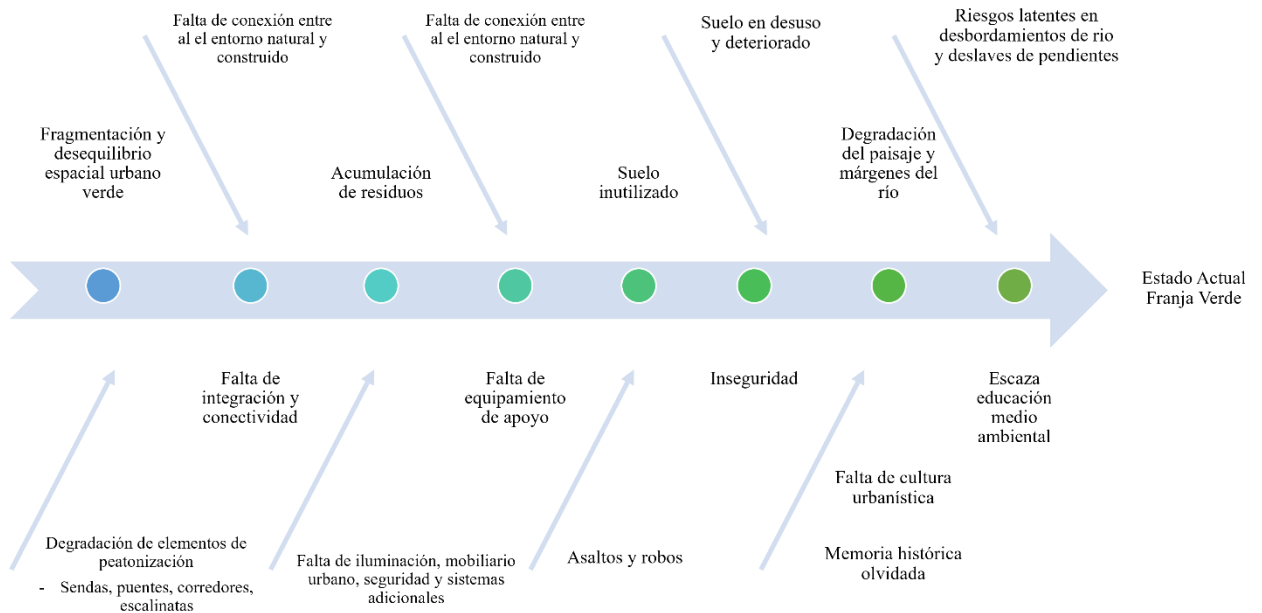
Falta de conexión entre al el entorno natural y construido

Falta de conexión entre al el entorno natural y construido

Suelo en desuso y deteriorado

Riesgos latentes en desbordamientos de rio y deslaves de pendientes

Fragmentación y desequilibrio espacial urbano verde

Acumulación de residuos

Suelo inutilizado

Degradación del paisaje y márgenes del río

Estado Actual Franja Verde

Falta de integración y conectividad

Falta de equipamiento de apoyo

Inseguridad

Escaza educación medio ambiental

Falta de cultura urbanística

Memoria histórica olvidada

Degradación de elementos de peatonización
- Sendas, puentes, corredores, escalinatas

Falta de iluminación, mobiliario urbano, seguridad y sistemas adicionales

Asaltos y robos